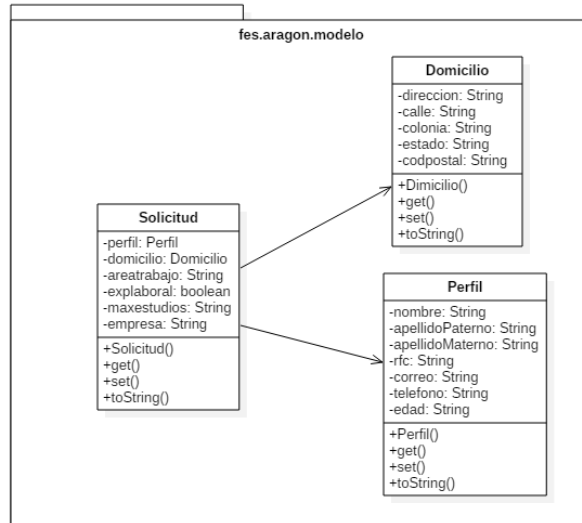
fes.aragon.modelo

Domicilio
-direccion: String
-calle: String
-colonia: String
-estado: String
-codpostal: String
+Dimicilio()
+get()
+set()
+toString()

Solicitud
-perfil: Perfil
-domicilio: Domicilio
-areatrabajo: String
-explaboral: boolean
-maxestudios: String
-empresa: String
+Solicitud()
+get()
+set()
+toString()

Perfil
-nombre: String
-apellidoPaterno: String
-apellidoMaterno: String
-rfc: String
-correo: String
-telefono: String
-edad: String
+Perfil()
+get()
+set()
+toString()